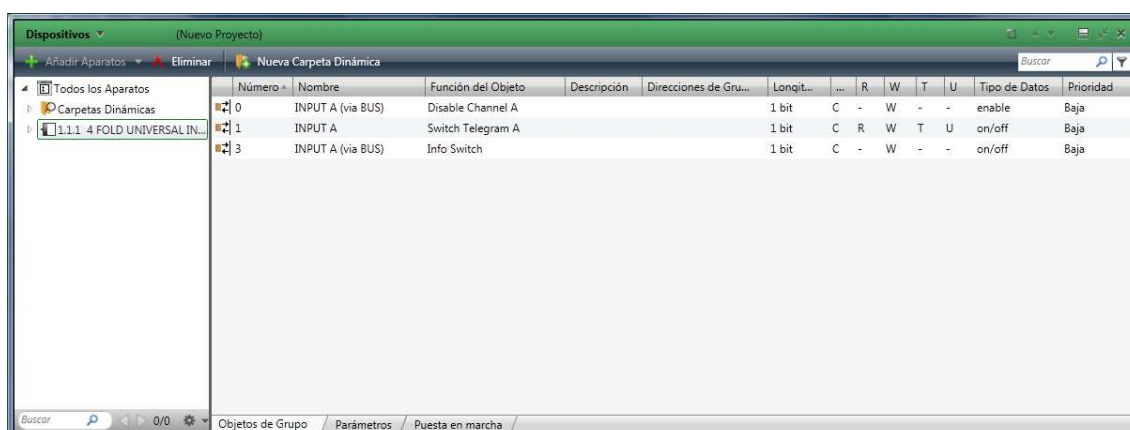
Dispositivos (Nuevo Proyecto)

Añadir Aparatos Eliminar Nueva Carpeta Dinámica Buscar

Todos los Aparatos
Carpetas Dinámicas
1.1.1 4 FOLD UNIVERSAL IN...

| Número | Nombre | Función del Objeto | Descripción | Direcciones de Gru... | Longit... | ... | R | W | T | U | Tipo de Datos | Prioridad |
|---|---|---|---|---|---|---|---|---|---|---|---|---|
| 0 | INPUT A (via BUS) | Disable Channel A | | | 1 bit | C | - | W | - | - | enable | Baja |
| 1 | INPUT A | Switch Telegram A | | | 1 bit | C | R | W | T | U | on/off | Baja |
| 3 | INPUT A (via BUS) | Info Switch | | | 1 bit | C | - | W | - | - | on/off | Baja |

Buscar 0/0

Objetos de Grupo / Parámetros / Puesta en marcha